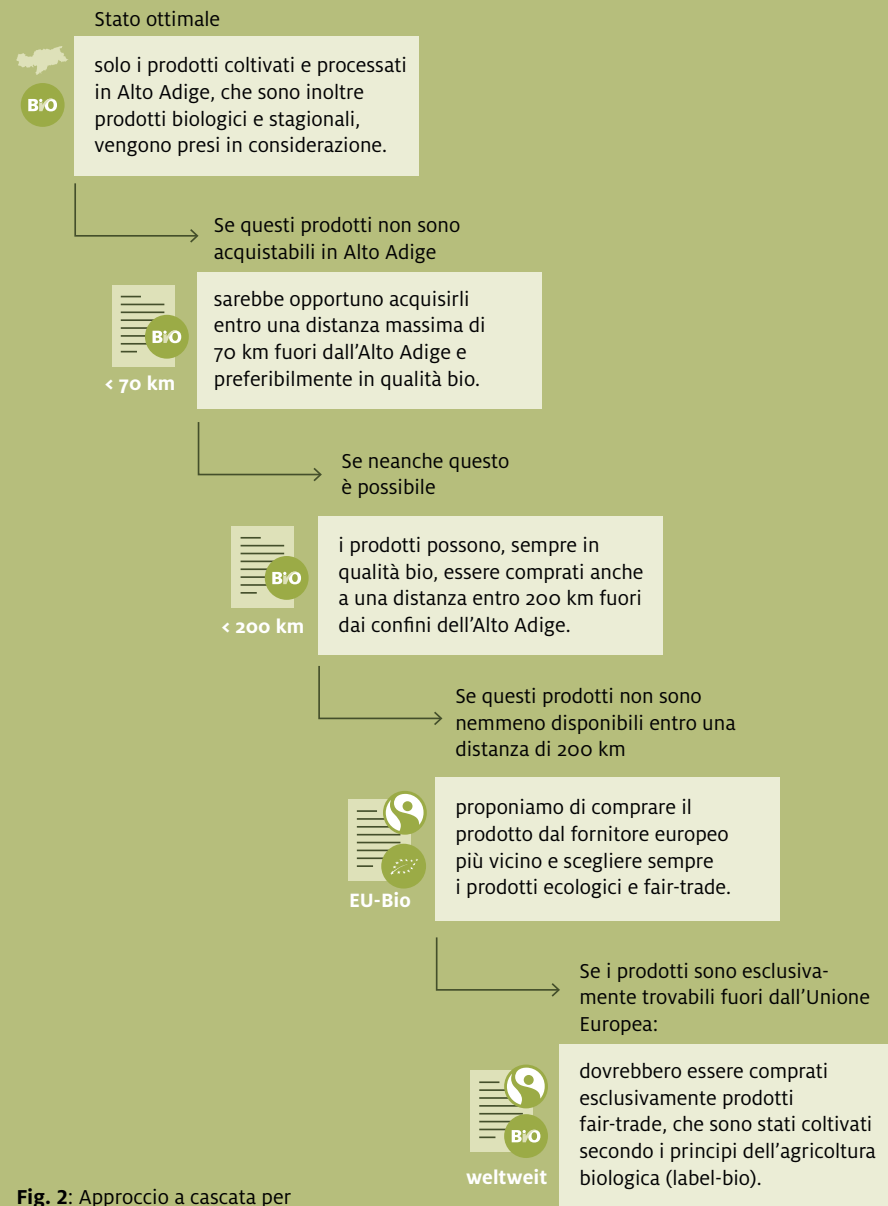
Stato ottimale

BIO

solo i prodotti coltivati e processati in Alto Adige, che sono inoltre prodotti biologici e stagionali, vengono presi in considerazione.

Se questi prodotti non sono acquistabili in Alto Adige

BIO

< 70 km

sarebbe opportuno acquisirli entro una distanza massima di 70 km fuori dall'Alto Adige e preferibilmente in qualità bio.

Se neanche questo è possibile

BIO

< 200 km

i prodotti possono, sempre in qualità bio, essere comprati anche a una distanza entro 200 km fuori dai confini dell'Alto Adige.

Se questi prodotti non sono nemmeno disponibili entro una distanza di 200 km

EU-Bio

proponiamo di comprare il prodotto dal fornitore europeo più vicino e scegliere sempre i prodotti ecologici e fair-trade.

Se i prodotti sono esclusivamente trovabili fuori dall'Unione Europea:

BIO

weltweit

dovrebbero essere comprati esclusivamente prodotti fair-trade, che sono stati coltivati secondo i principi dell'agricoltura biologica (label-bio).

**Fig. 2**: Approccio a cascata per